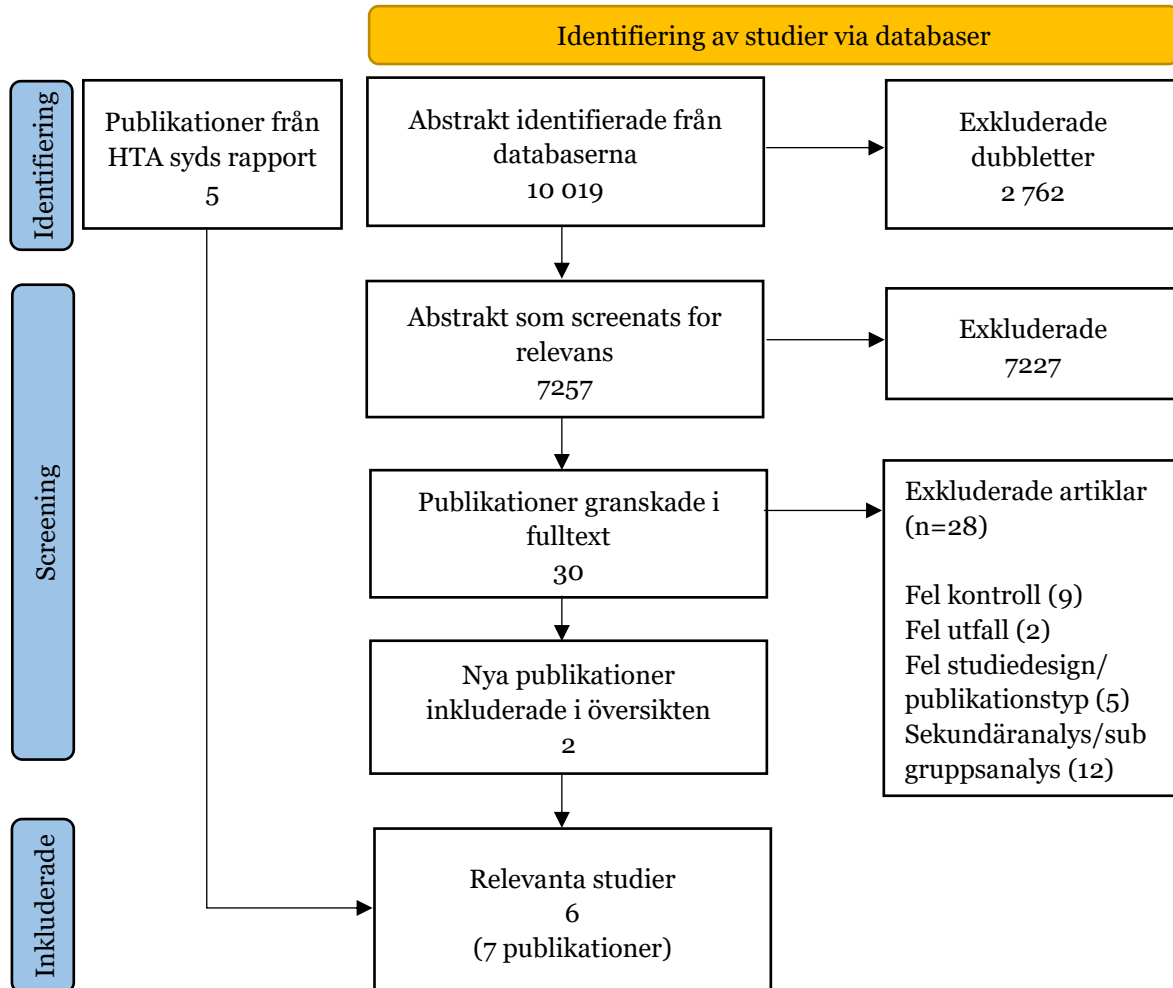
Identifiering av studier via databaser

Identifiering

Publikationer från HTA syds rapport
5

Abstrakt identifierade från databaserna
10 019

Exkluderade dubbletter
2 762

Screening

Abstrakt som screenats for relevans
7257

Exkluderade
7227

Publikationer granskade i fulltext
30

Exkluderade artiklar (n=28)

Fel kontroll (9)
Fel utfall (2)
Fel studiedesign/ publikationstyp (5)
Sekundäranalys/sub gruppsanalys (12)

Nya publikationer inkluderade i översikten
2

Inkluderade

Relevanta studier
6
(7 publikationer)